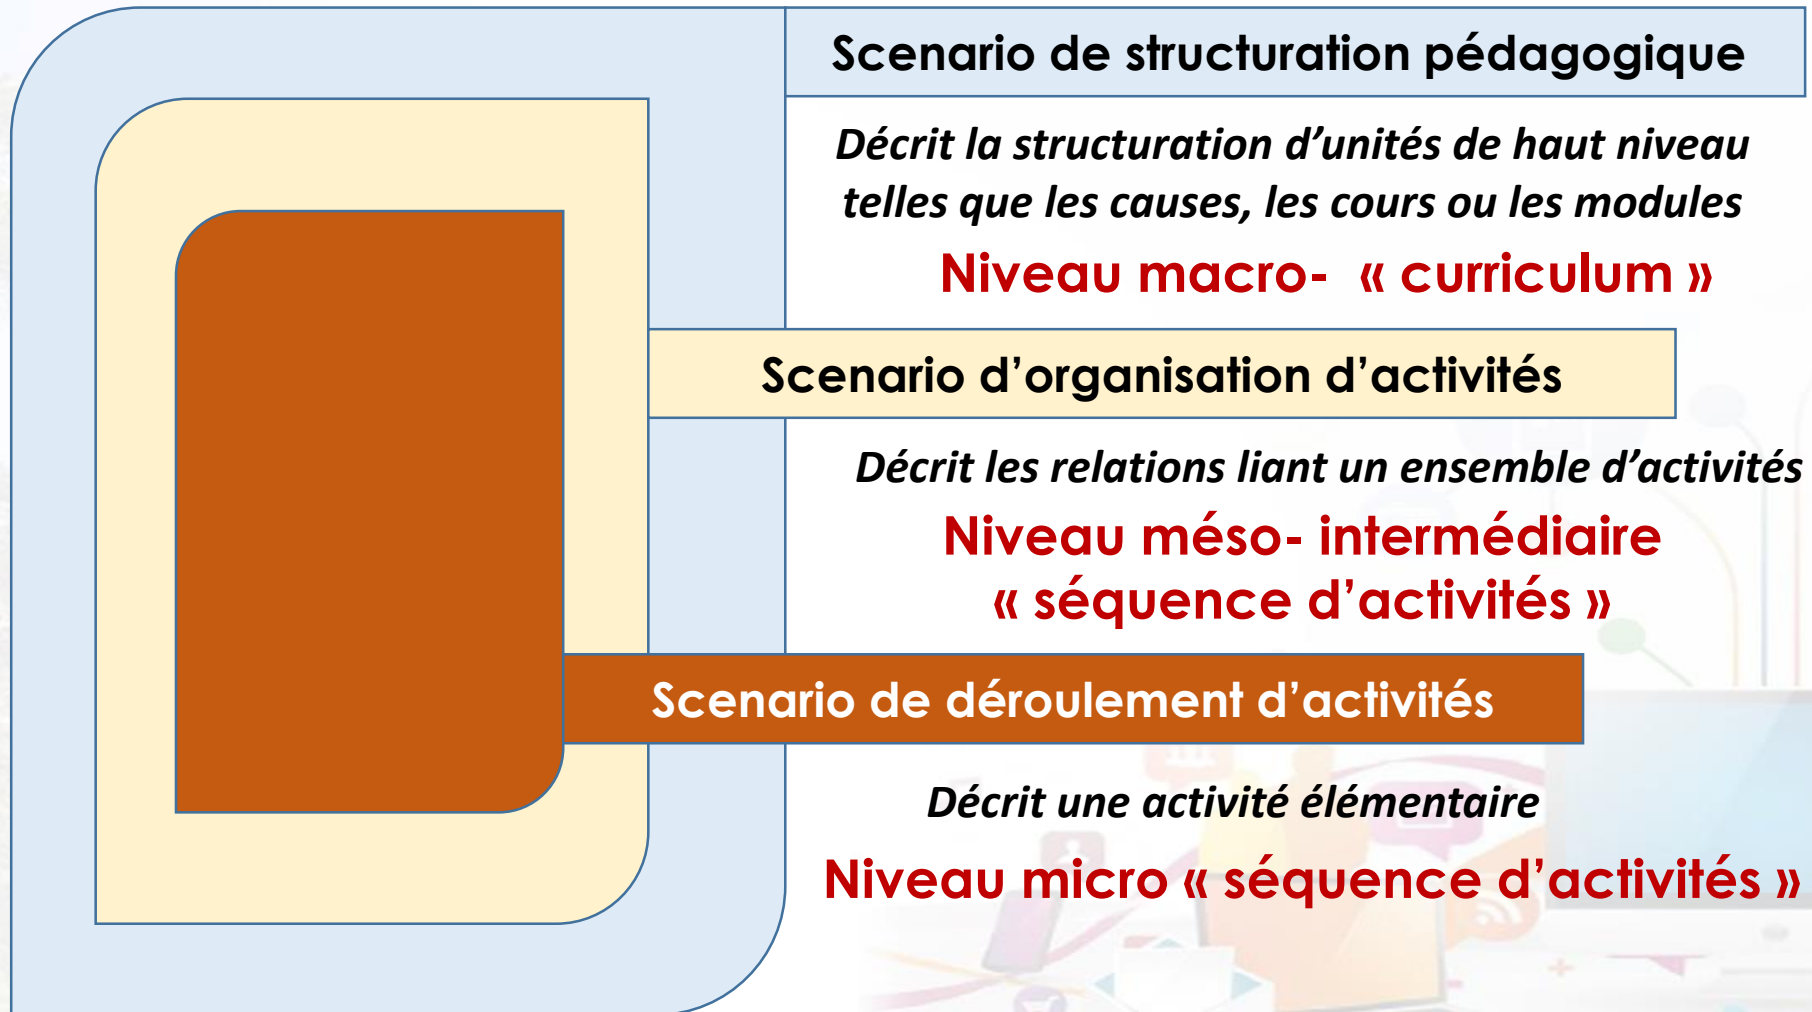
Scenario de structuration pédagogique

Décrit la structuration d'unités de haut niveau telles que les causes, les cours ou les modules

Niveau macro- « curriculum »

Scenario d'organisation d'activités

Décrit les relations liant un ensemble d'activités

Niveau méso- intermédiaire « séquence d'activités »

Scenario de déroulement d'activités

Décrit une activité élémentaire

Niveau micro « séquence d'activités »